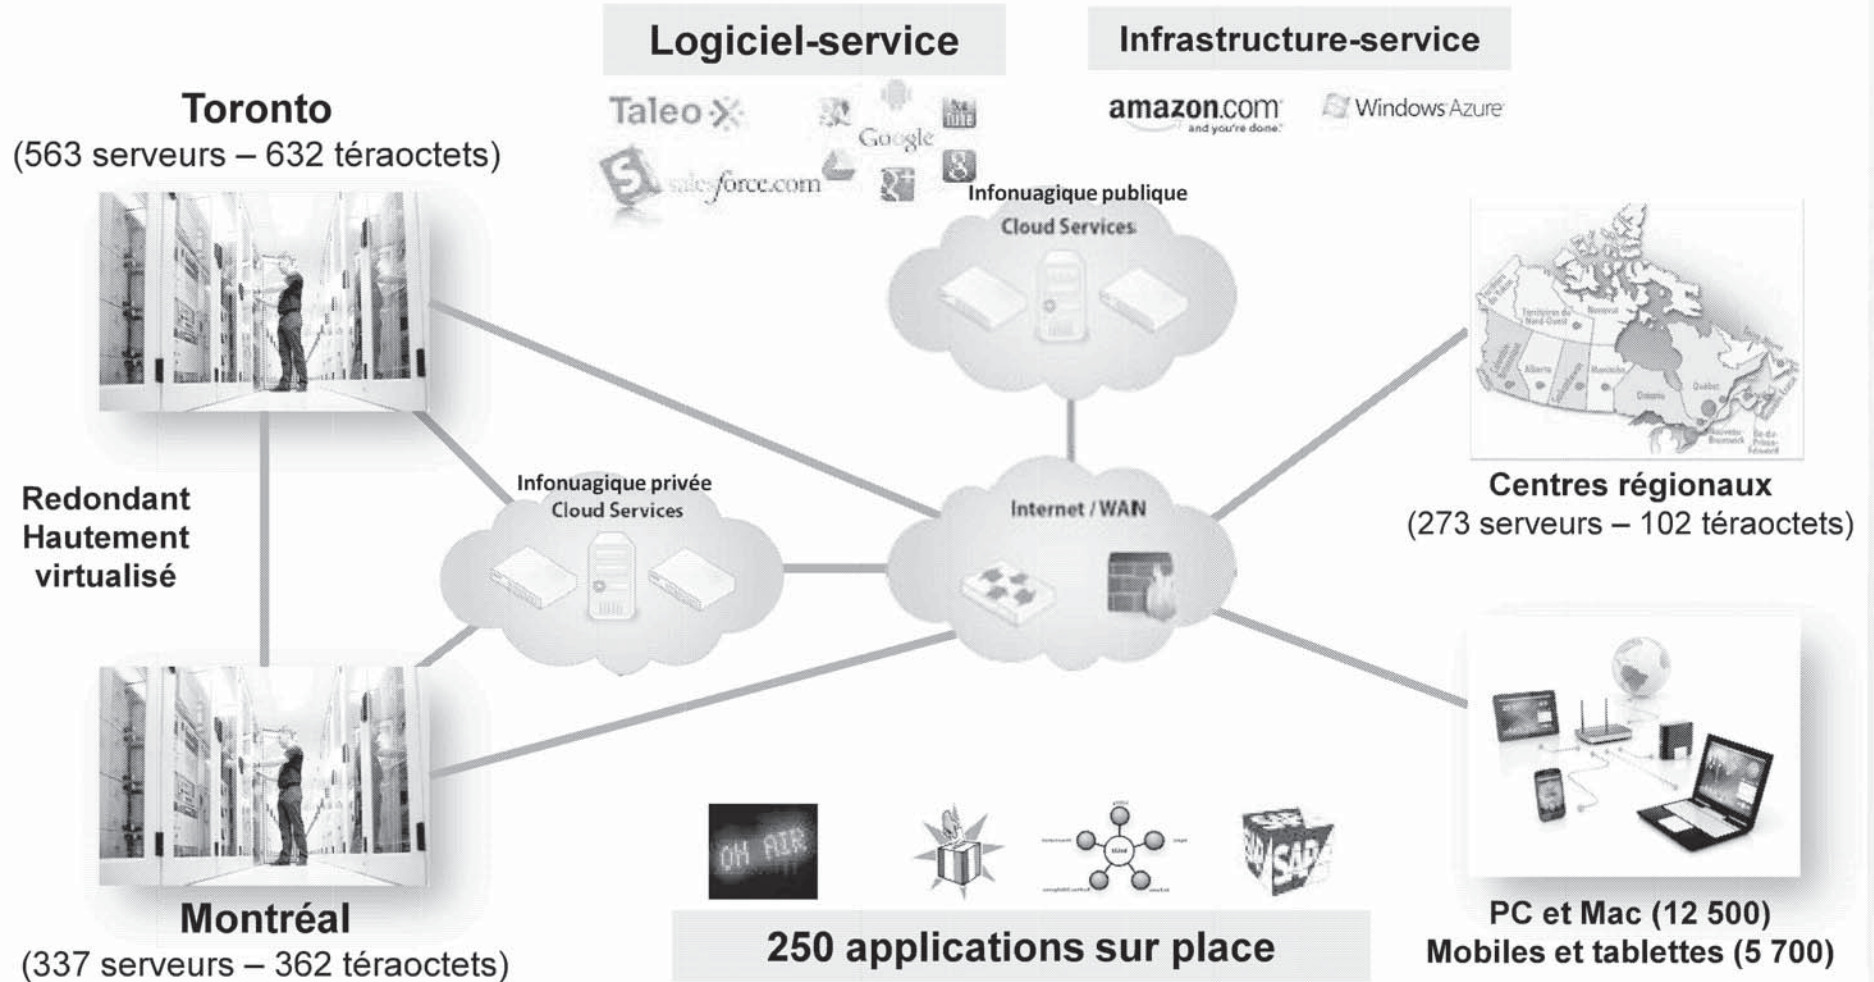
Logiciel-service

Infrastructure-service

Toronto
(563 serveurs – 632 téraoctets)

Taleo

Google

salesforce.com

amazon.com
and you're done.

Windows Azure

Infonuagique publique
Cloud Services

Centres régionaux
(273 serveurs – 102 téraoctets)

Redondant
Hautement
virtualisé

Infonuagique privée
Cloud Services

Internet / WAN

ON AIR

SAP

Montréal
(337 serveurs – 362 téraoctets)

250 applications sur place

PC et Mac (12 500)
Mobiles et tablettes (5 700)